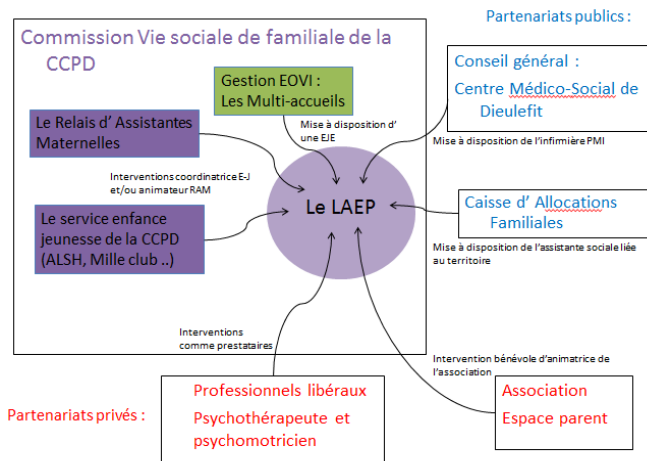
Partenariats publics :

Commission Vie sociale de familiale de la CCPD

Gestion EOVI : Les Multi-accueils

Le Relais d' Assistantes Maternelles

Mise à disposition d' une EJE

Conseil général : Centre Médico-Social de Dieulefit

Mise à disposition de l'infirmière PMI

Interventions coordinatrice E-J et/ou animateur RAM

Le LAEP

Le service enfance jeunesse de la CCPD (ALSH, Mille club ..)

Caisse d' Allocations Familiales

Mise à disposition de l'assistante sociale liée au territoire

Interventions comme prestataires

Intervention bénévole d'animatrice de l'association

Partenariats privés :

Professionnels libéraux Psychothérapeute et psychomotricien

Association Espace parent